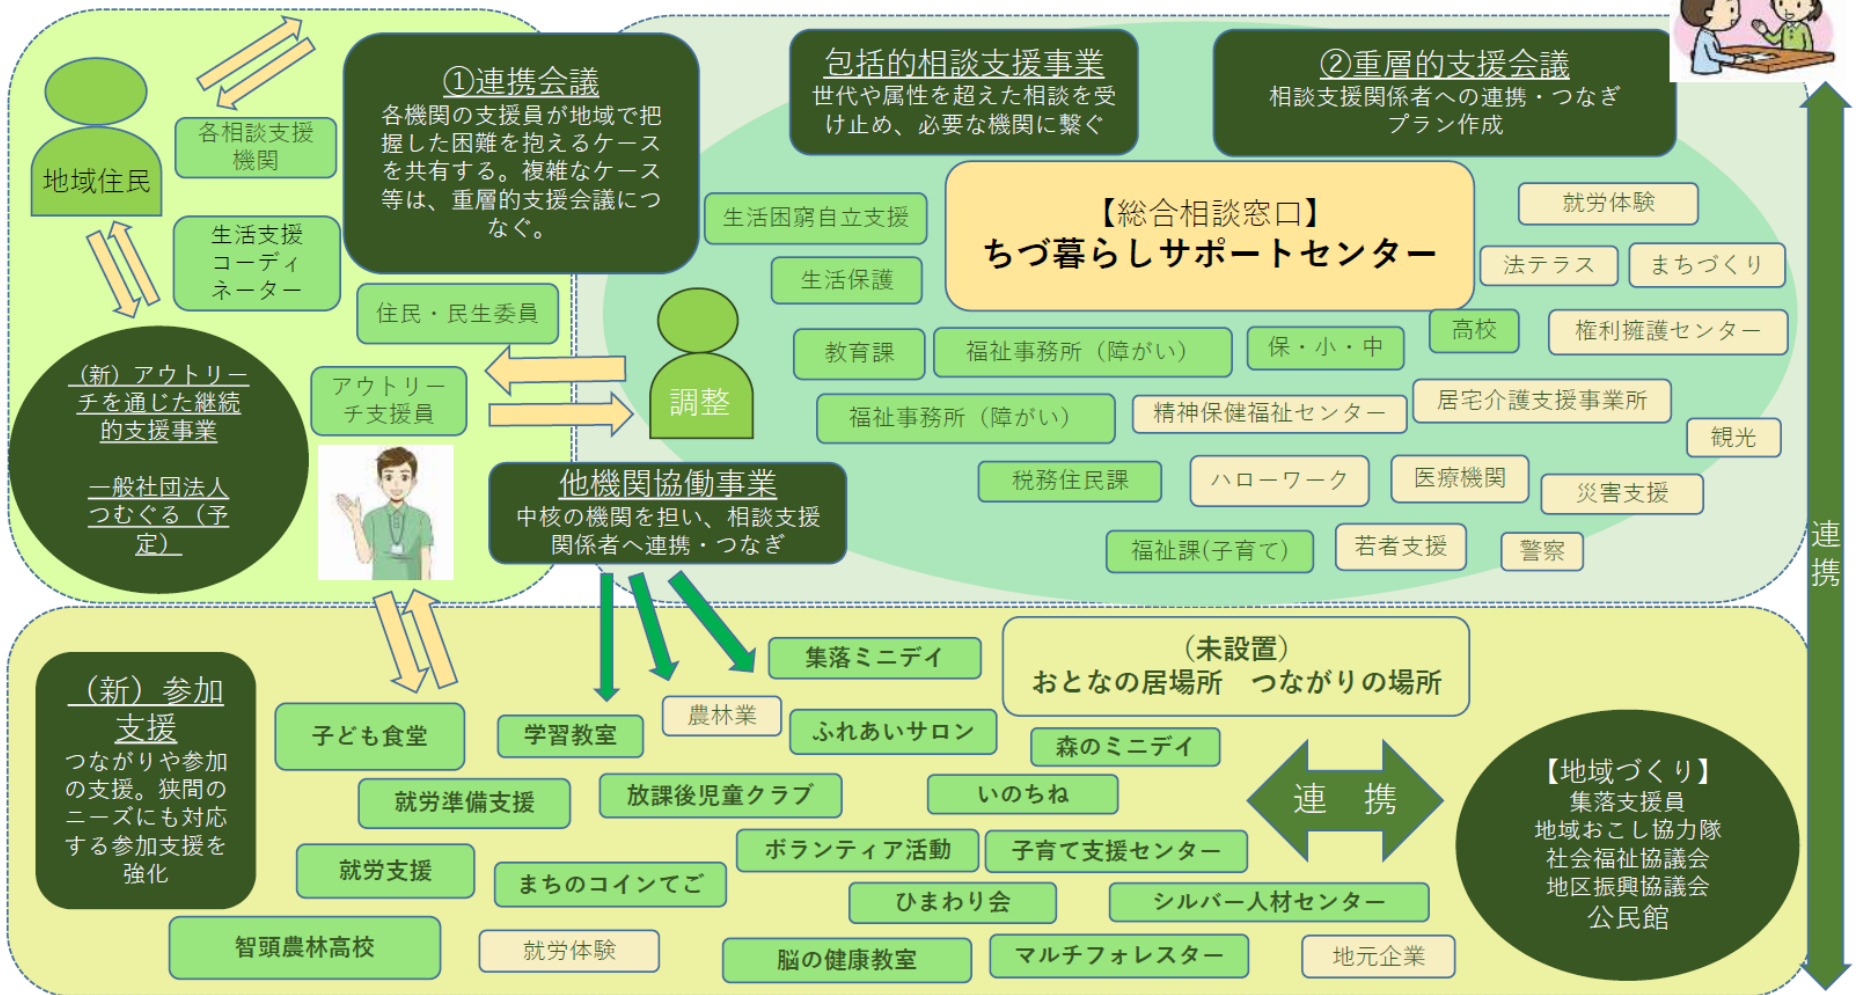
地域住民

各相談支援機関

生活支援コーディネーター

①連携会議
各機関の支援員が地域で把握した困難を抱えるケースを共有する。複雑なケース等は、重層的支援会議につなぐ。

包括的相談支援事業
世代や属性を超えた相談を受け止め、必要な機関に繋ぐ

②重層的支援会議
相談支援関係者への連携・つなぎ
プラン作成

【総合相談窓口】
ちづ暮らしサポートセンター

生活困窮自立支援

生活保護

住民・民生委員

就労体験

法テラス

まちづくり

高校

権利擁護センター

教育課

福祉事務所（障がい）

保・小・中

居宅介護支援事業所

観光

(新) アウトリーチを通じた継続的支援事業

一般社団法人つむぐる（予定）

アウトリーチ支援員

調整

福祉事務所（障がい）

精神保健福祉センター

税務住民課

ハローワーク

医療機関

災害支援

他機関協働事業
中核の機関を担い、相談支援関係者へ連携・つなぎ

福祉課(子育て)

若者支援

警察

連携

集落ミニデイ

（未設置）
おとなの居場所　つながりの場所

(新) 参加支援
つながりや参加の支援。狭間のニーズにも対応する参加支援を強化

子ども食堂

学習教室

農林業

ふれあいサロン

森のミニデイ

就労準備支援

放課後児童クラブ

いのちね

連　携

【地域づくり】
集落支援員
地域おこし協力隊
社会福祉協議会
地区振興協議会
公民館

就労支援

まちのコインてご

ボランティア活動

子育て支援センター

ひまわり会

シルバー人材センター

智頭農林高校

就労体験

脳の健康教室

マルチフォレスター

地元企業